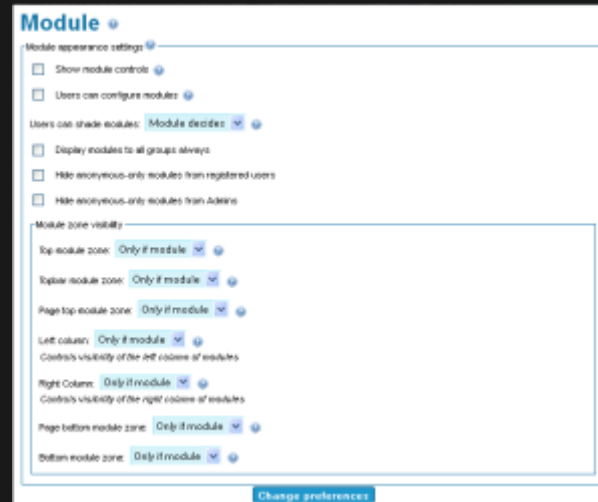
Module

Module appearance settings

Show module controls

Users can configure modules

Users can shade modules: Module decides

Display modules to all groups always

Hide anonymous-only modules from registered users

Hide anonymous-only modules from Admins

Module zone visibility

Top module zone: Only if module

Topbar module zone: Only if module

Page top module zone: Only if module

Left column: Only if module
Controls visibility of the left column of modules

Right Column: Only if module
Controls visibility of the right column of modules

Page bottom module zone: Only if module

Bottom module zone: Only if module

Change preferences